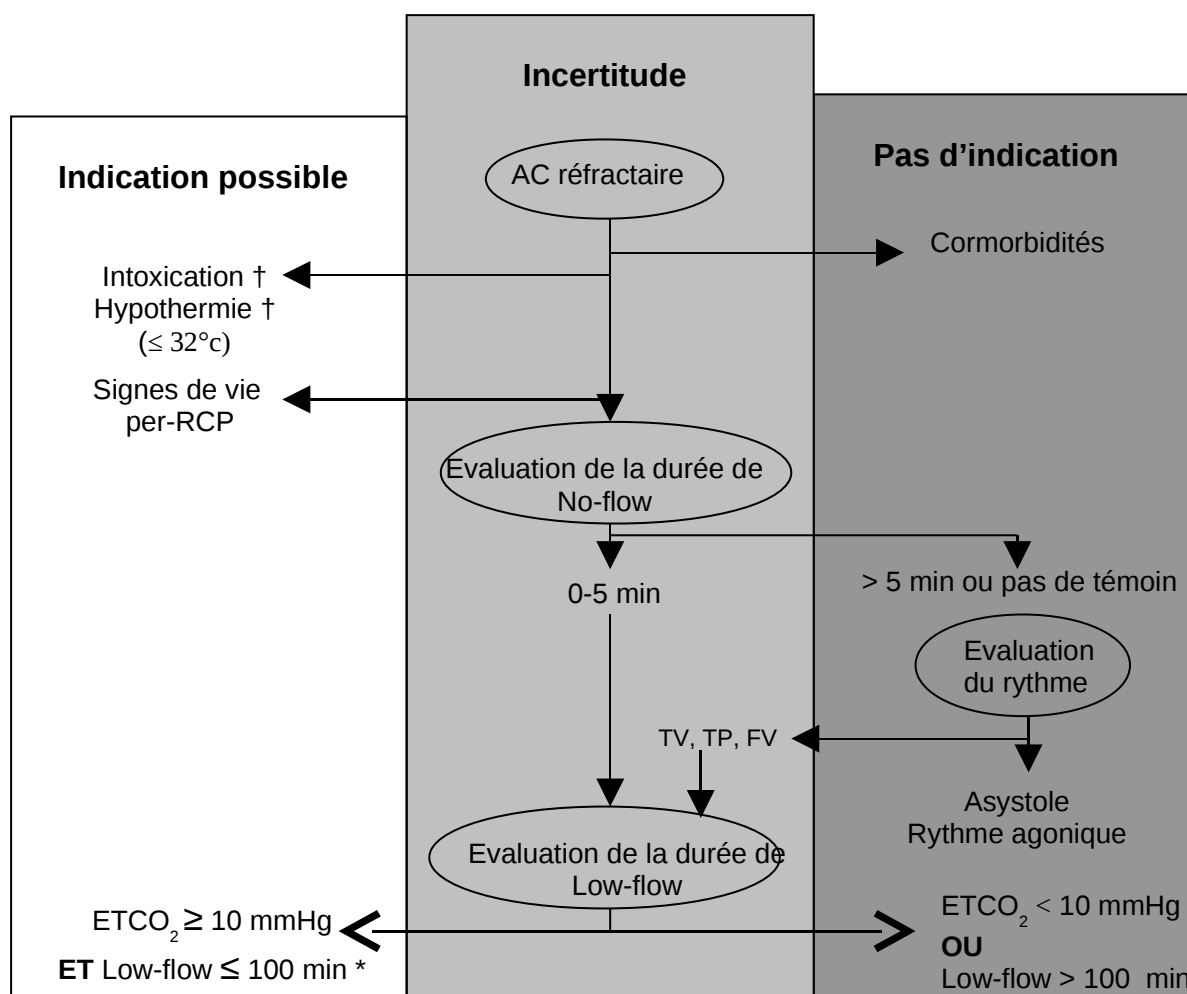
Incertitude

Indication possible

Pas d'indication

AC réfractaire

Cormorbidités

Intoxication †
Hypothermie †
($\leq 32°c$)

Signes de vie
per-RCP

Evaluation de la durée de No-flow

0-5 min

> 5 min ou pas de témoin

Evaluation du rythme

TV, TP, FV

Asystole
Rythme agonique

Evaluation de la durée de Low-flow

$ETCO_2 \geq 10$ mmHg
**ET** Low-flow ≤ 100 min *

$ETCO_2 < 10$ mmHg
**OU**
Low-flow > 100 min